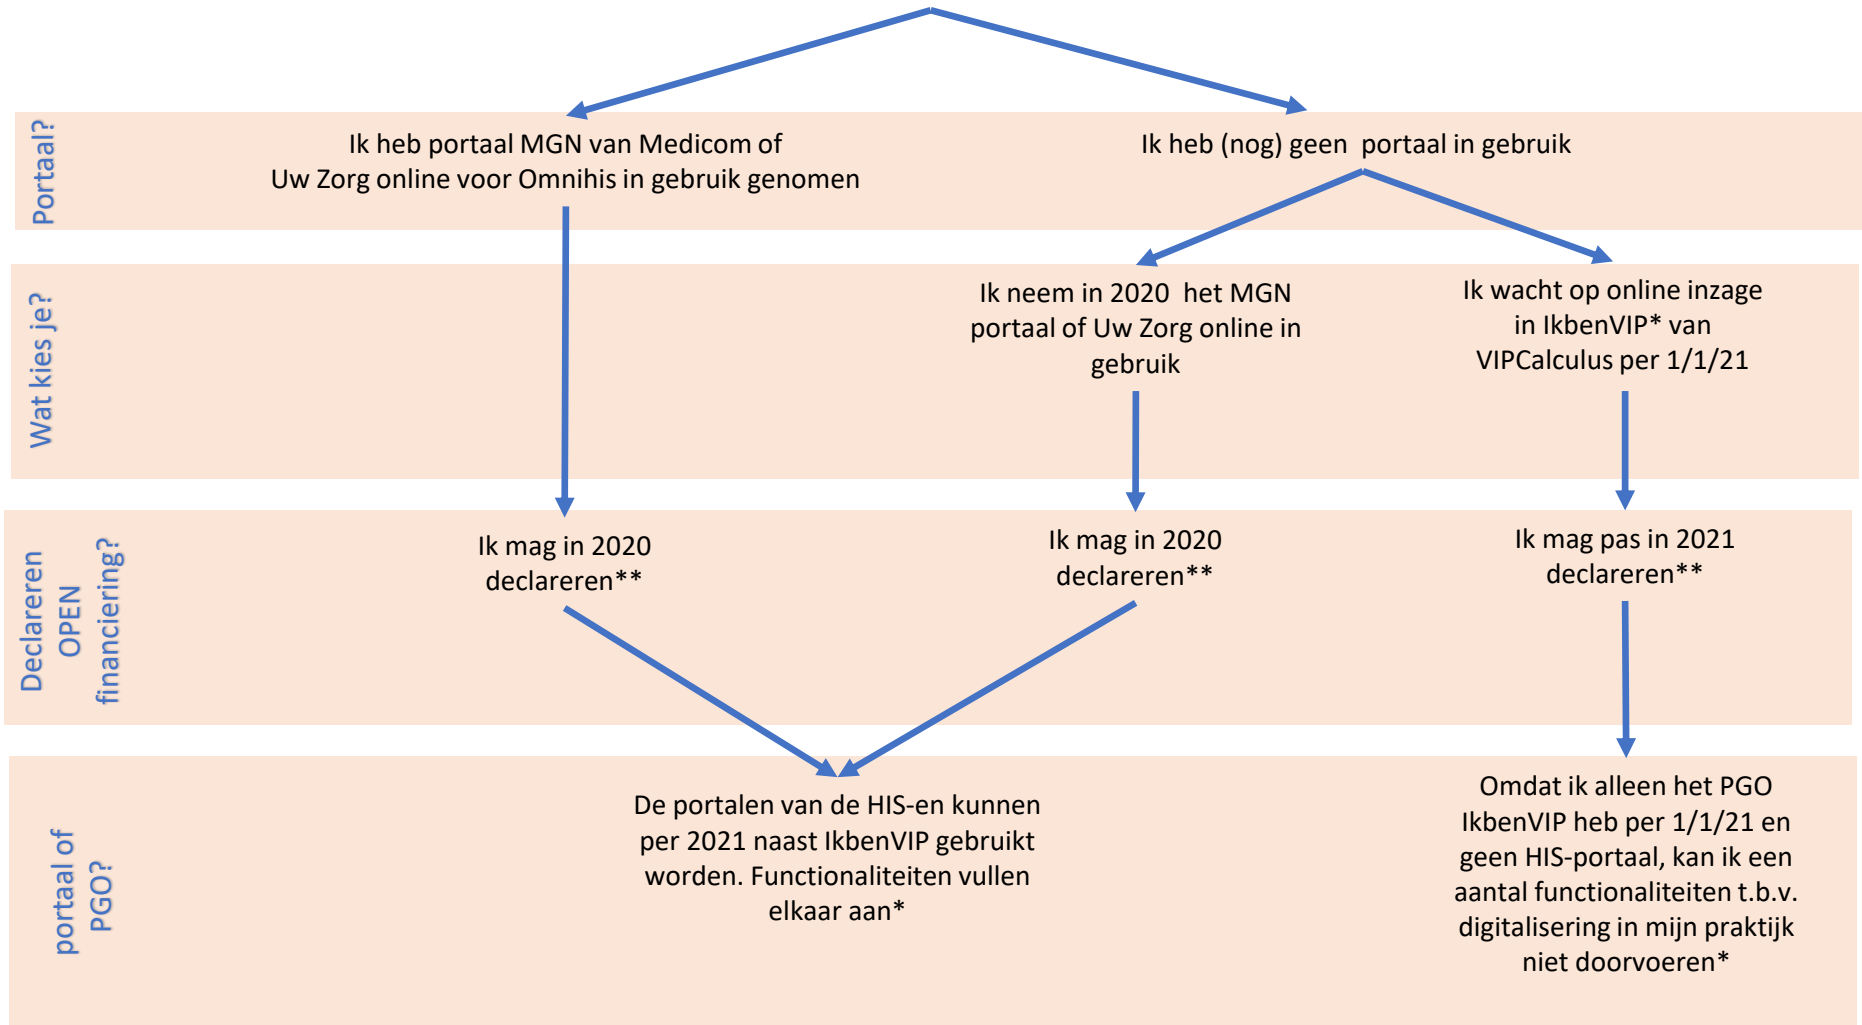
Portaal?

Ik heb portaal MGN van Medicom of Uw Zorg online voor Omnihis in gebruik genomen

Ik heb (nog) geen portaal in gebruik

Wat kies je?

Ik neem in 2020 het MGN portaal of Uw Zorg online in gebruik

Ik wacht op online inzage in IkbenVIP* van VIPCalculus per 1/1/21

Declareren OPEN financiering?

Ik mag in 2020 declareren**

Ik mag in 2020 declareren**

Ik mag pas in 2021 declareren**

portaal of PGO?

De portalen van de HIS-en kunnen per 2021 naast IkbenVIP gebruikt worden. Functionaliteiten vullen elkaar aan*

Omdat ik alleen het PGO IkbenVIP heb per 1/1/21 en geen HIS-portaal, kan ik een aantal functionaliteiten t.b.v. digitalisering in mijn praktijk niet doorvoeren*